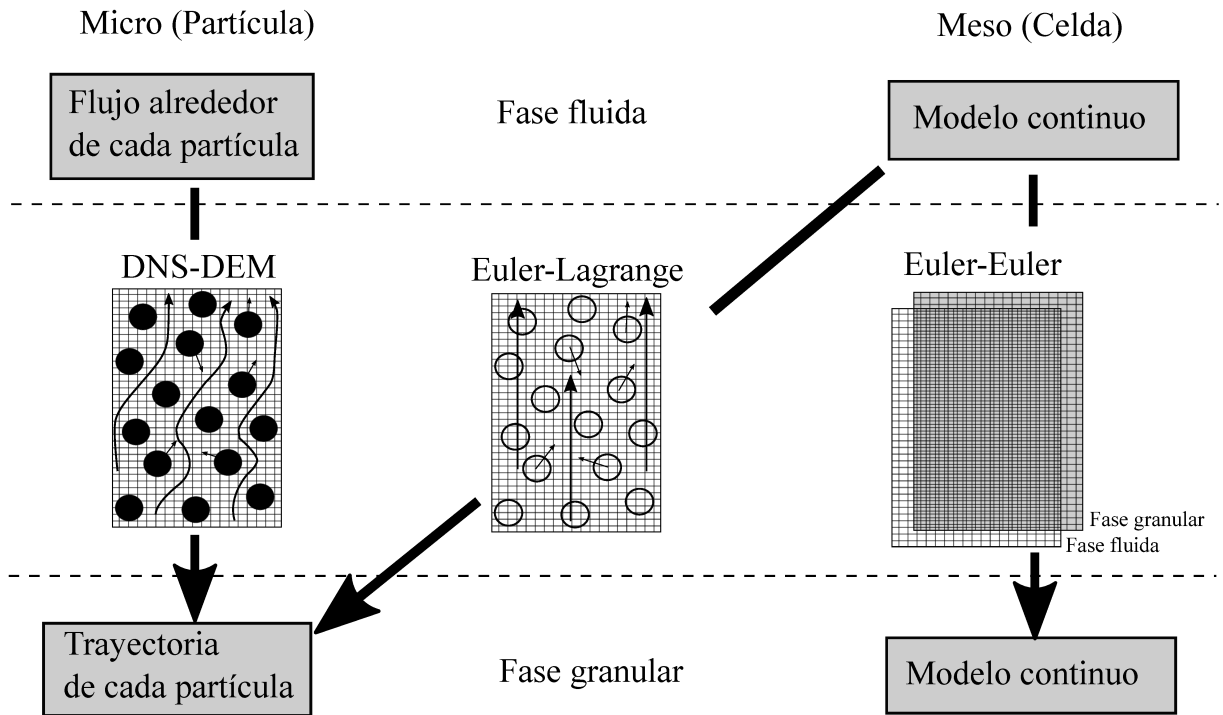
Micro (Partícula)

Meso (Celda)

Flujo alrededor de cada partícula

Fase fluida

Modelo continuo

DNS-DEM

Euler-Lagrange

Euler-Euler

Fase granular

Fase fluida

Trayectoria de cada partícula

Fase granular

Modelo continuo